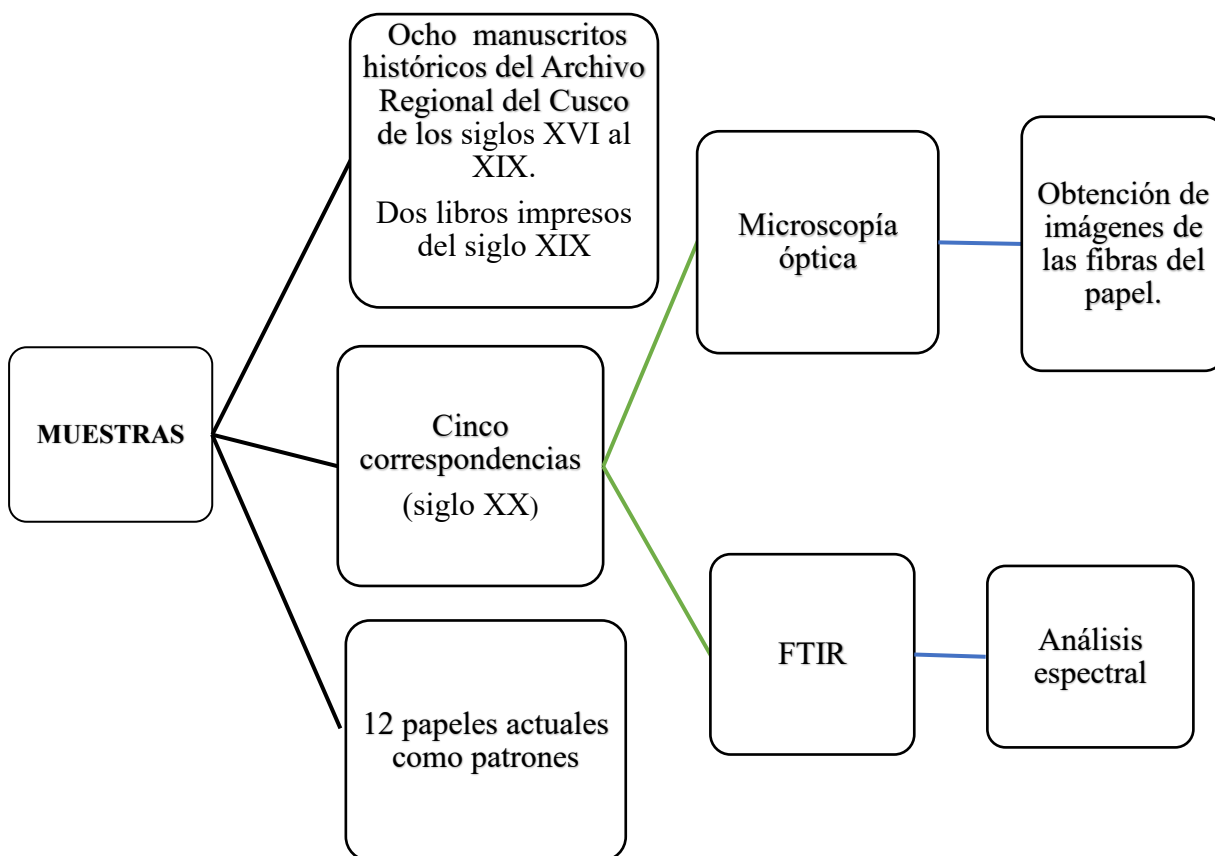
MUESTRAS

Ocho manuscritos históricos del Archivo Regional del Cusco de los siglos XVI al XIX.

Dos libros impresos del siglo XIX

Cinco correspondencias

(siglo XX)

12 papeles actuales como patrones

Microscopía óptica

Obtención de imágenes de las fibras del papel.

FTIR

Análisis espectral